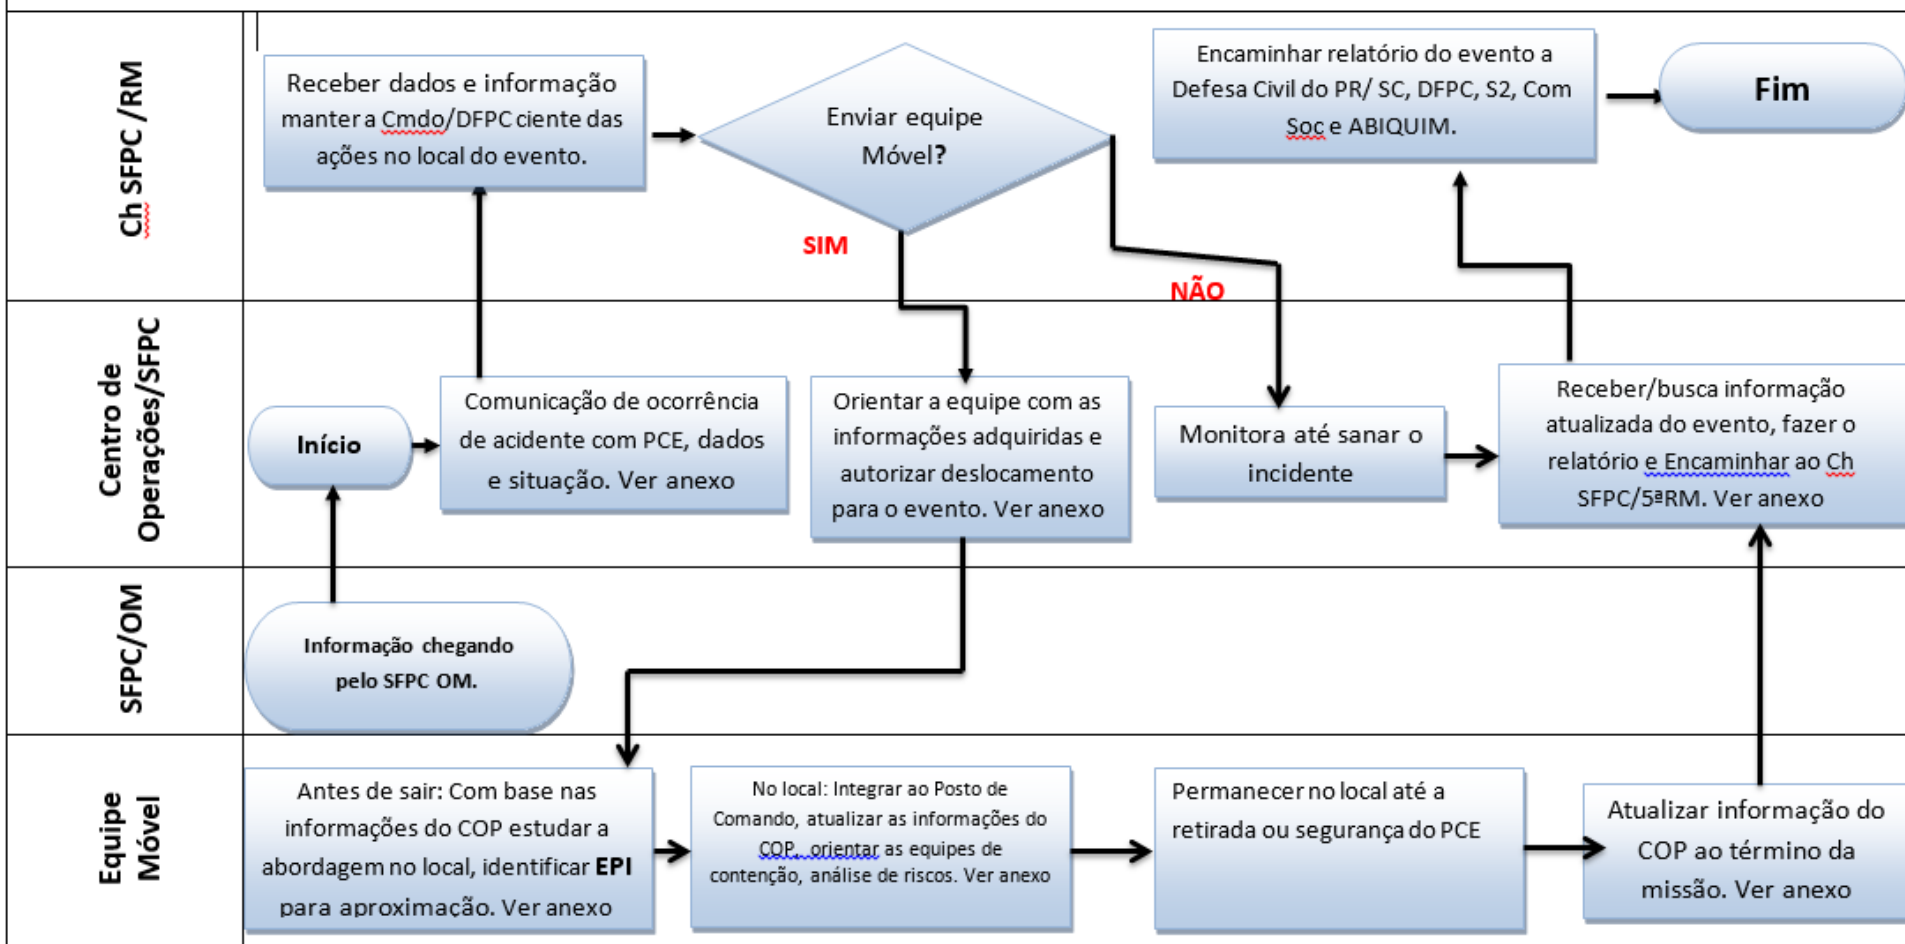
Ch SFPC /RM

Receber dados e informação manter a Cmdo/DFPC ciente das ações no local do evento.

Enviar equipe Móvel?

SIM

NÃO

Encaminhar relatório do evento a Defesa Civil do PR/ SC, DFPC, S2, Com Soc e ABIQUIM.

Fim

Centro de Operações/SFPC

Início

Comunicação de ocorrência de acidente com PCE, dados e situação. Ver anexo

Orientar a equipe com as informações adquiridas e autorizar deslocamento para o evento. Ver anexo

Monitora até sanar o incidente

Receber/busca informação atualizada do evento, fazer o relatório e Encaminhar ao Ch SFPC/5ªRM. Ver anexo

SFPC/OM

Informação chegando pelo SFPC OM.

Equipe Móvel

Antes de sair: Com base nas informações do COP estudar a abordagem no local, identificar EPI para aproximação. Ver anexo

No local: Integrar ao Posto de Comando, atualizar as informações do COP, orientar as equipes de contenção, análise de riscos. Ver anexo

Permanecer no local até a retirada ou segurança do PCE

Atualizar informação do COP ao término da missão. Ver anexo